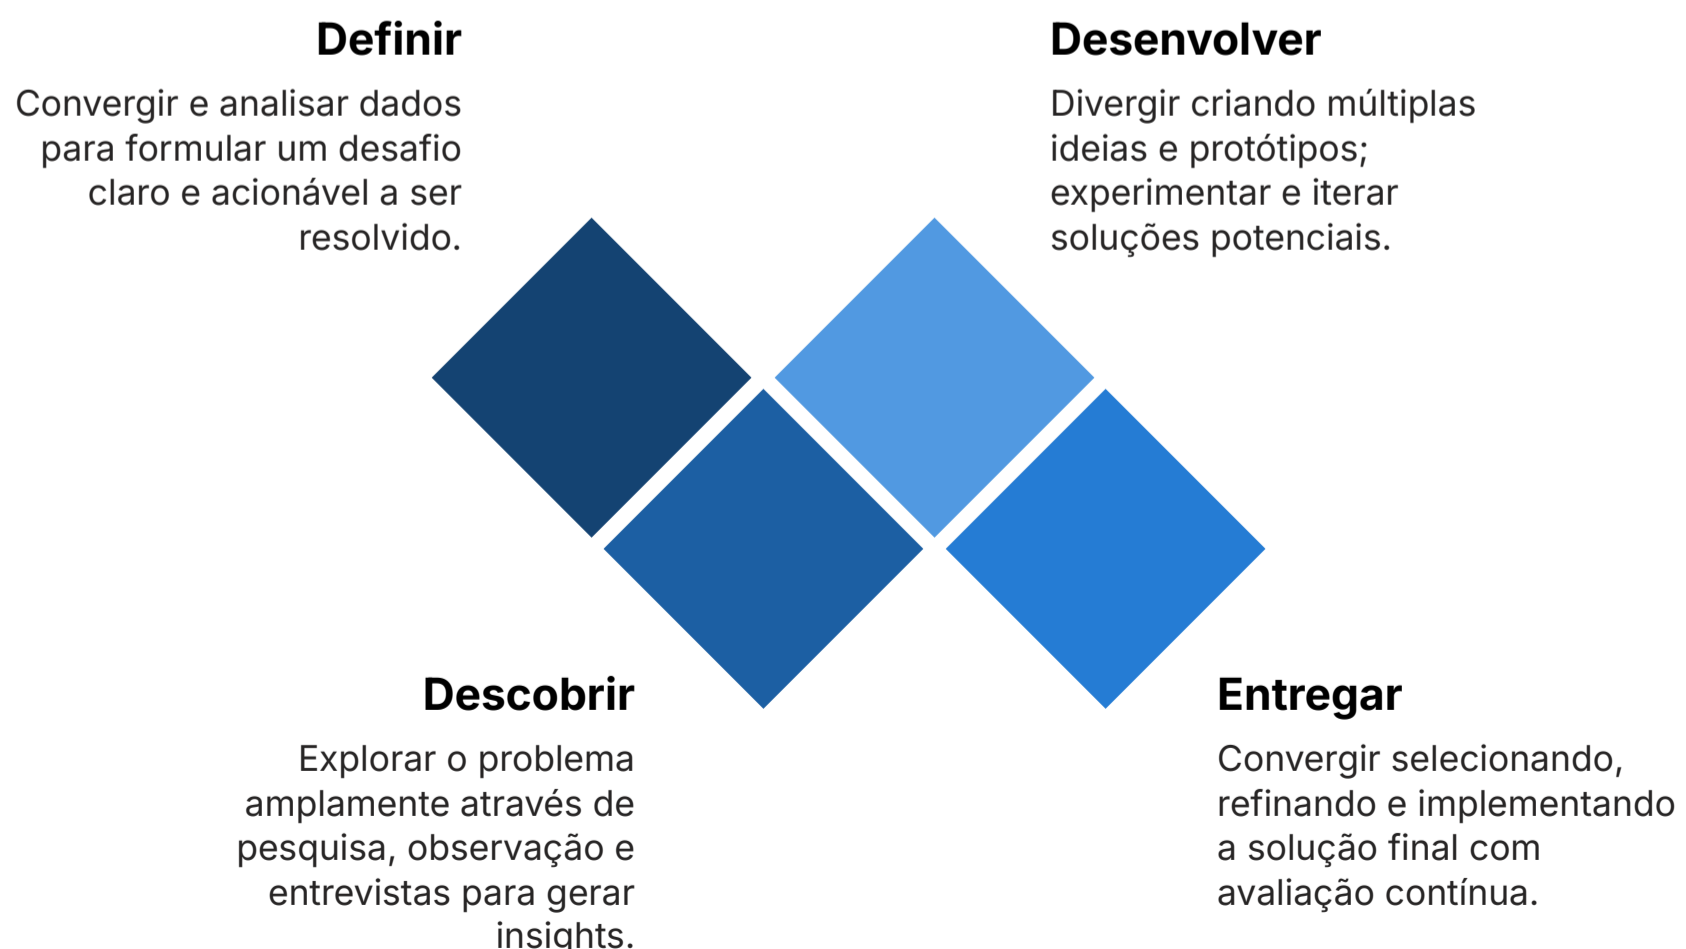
Definir

Convergir e analisar dados para formular um desafio claro e acionável a ser resolvido.

Desenvolver

Divergir criando múltiplas ideias e protótipos; experimentar e iterar soluções potenciais.

Descobrir

Explorar o problema amplamente através de pesquisa, observação e entrevistas para gerar insights.

Entregar

Convergir selecionando, refinando e implementando a solução final com avaliação contínua.